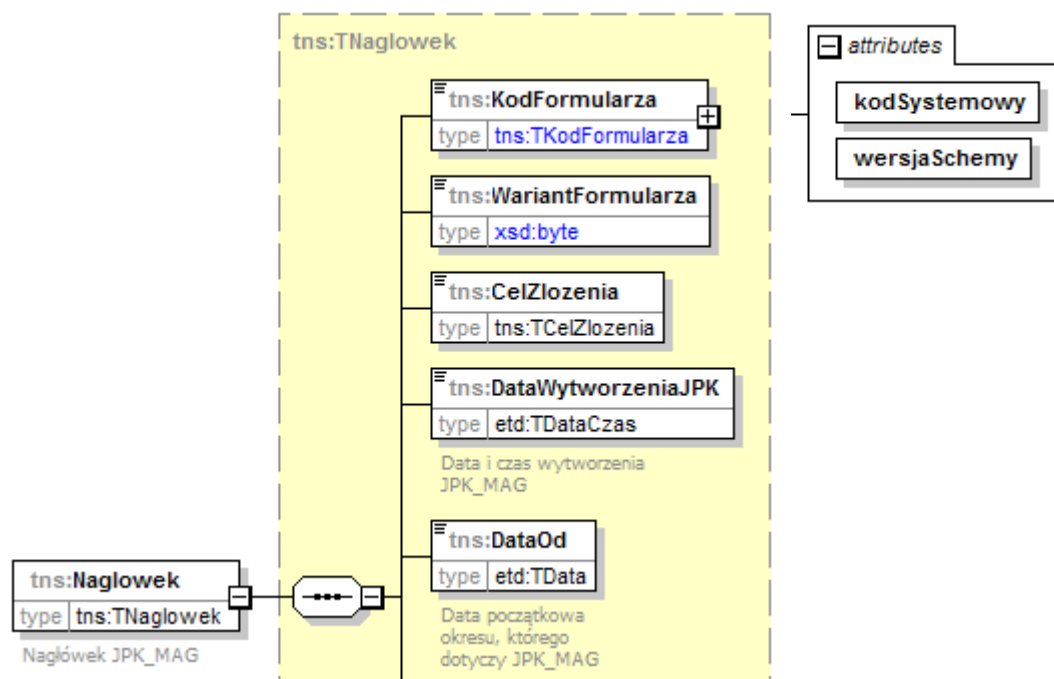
tns:TNaglowek

tns:KodFormularza
type tns:TKodFormularza

attributes
kodSystemowy
wersjaSchemy

tns:WariantFormularza
type xsd:byte

tns:CelZlozenia
type tns:TCelZlozenia

tns:DataWytworzeniaJPK
type etd:TDataCzas
Data i czas wytworzenia JPK_MAG

tns:Naglowek
type tns:TNaglowek
Nagłówek JPK_MAG

tns:DataOd
type etd:TData
Data początkowa okresu, którego dotyczy JPK_MAG